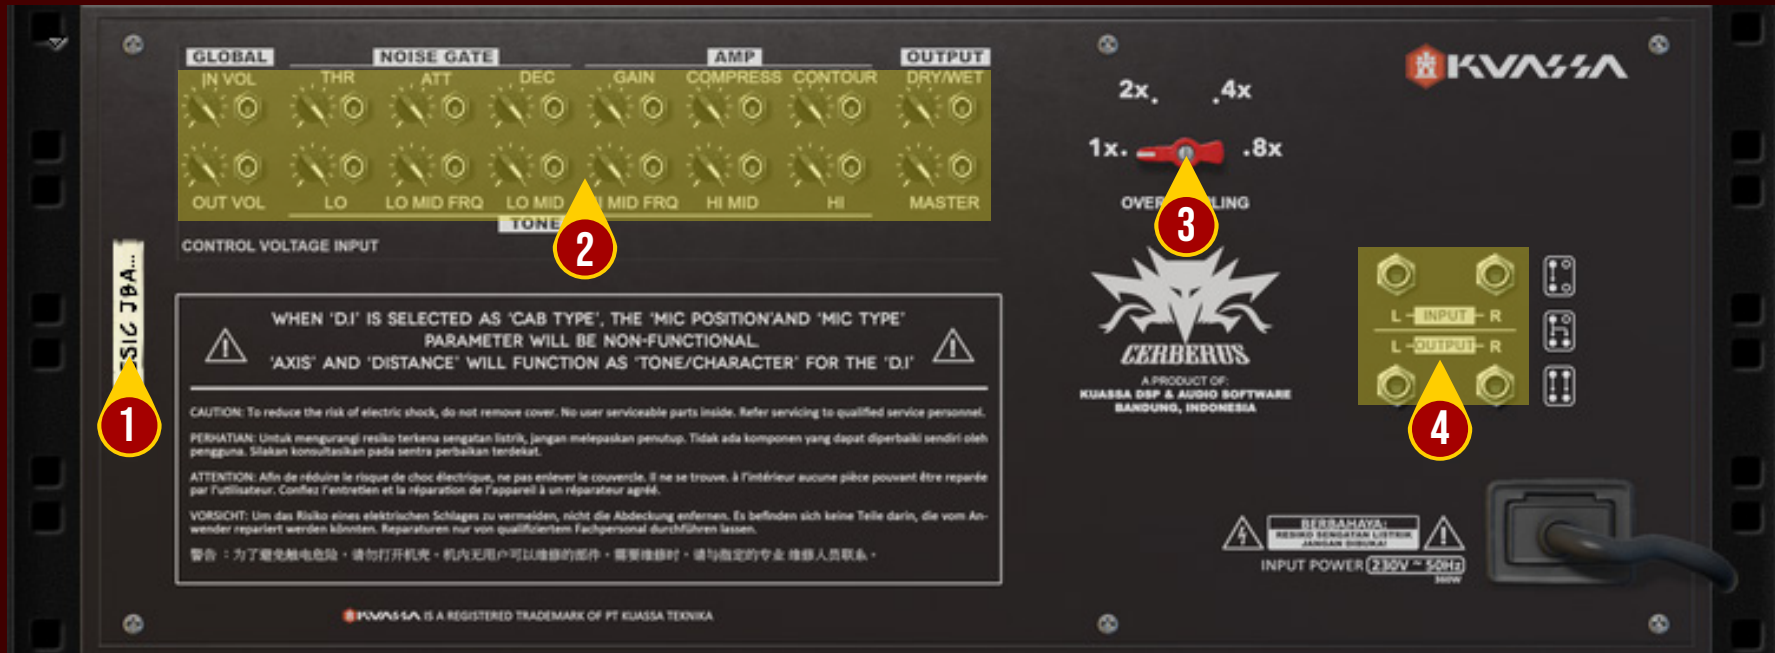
GLOBAL
NOISE GATE
AMP
OUTPUT
IN VOL
THR
ATT
DEC
GAIN
COMPRESS
CONTOUR
DRY/WET
OUT VOL
LO
LO MID FRQ
LO MID
MID FRQ
HI MID
HI
MASTER
TONE
CONTROL VOLTAGE INPUT

2x
4x
1x
8x
OVER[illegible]LING

KVASSA

SIC JBA...

1
2
3
4

WHEN 'D.I' IS SELECTED AS 'CAB TYPE', THE 'MIC POSITION'AND 'MIC TYPE' PARAMETER WILL BE NON-FUNCTIONAL. 'AXIS' AND 'DISTANCE' WILL FUNCTION AS 'TONE/CHARACTER' FOR THE 'D.I'

CAUTION: To reduce the risk of electric shock, do not remove cover. No user serviceable parts inside. Refer servicing to qualified service personnel.

PERHATIAN: Untuk mengurangi resiko terkena sengatan listrik, jangan melepaskan penutup. Tidak ada komponen yang dapat diperbaiki sendiri oleh pengguna. Silakan konsultasikan pada sentra perbaikan terdekat.

ATTENTION: Afin de réduire le risque de choc électrique, ne pas enlever le couvercle. Il ne se trouve, à l'intérieur aucune pièce pouvant être reparée par l'utilisateur. Confiez l'entretien et la réparation de l'appareil à un réparateur agréé.

VORSICHT: Um das Risiko eines elektrischen Schlages zu vermeiden, nicht die Abdeckung enfernen. Es befinden sich keine Teile darin, die vom Anwender repariert werden könnten. Reparaturen nur von qualifiziertem Fachpersonal durchführen lassen.

警告：为了避免触电危险，请勿打开机壳，机内无用户可以维修的部件，需要维修时，请与指定的专业维修人员联系。

KVASSA IS A REGISTERED TRADEMARK OF PT KUASSA TEKNIKA

CERBERUS
A PRODUCT OF:
KUASSA DSP & AUDIO SOFTWARE
BANDUNG, INDONESIA

L INPUT R
L OUTPUT R

BERBAHAYA:
RESIKO SENGATAN LISTRIK
JANGAN DIBUKA!

INPUT POWER 230V ~ 50Hz
360W